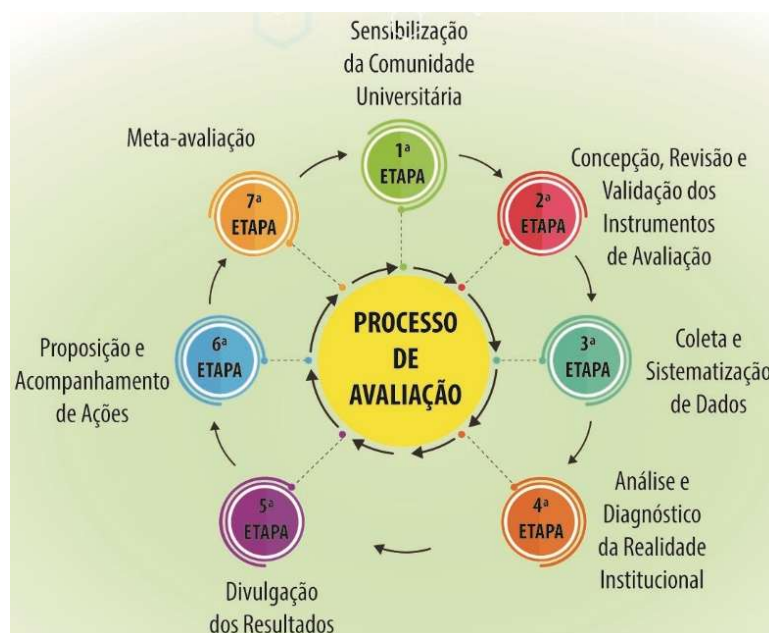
Sensibilização da Comunidade Universitária

1ª ETAPA

Concepção, Revisão e Validação dos Instrumentos de Avaliação

2ª ETAPA

Coleta e Sistematização de Dados

3ª ETAPA

Análise e Diagnóstico da Realidade Institucional

4ª ETAPA

Divulgação dos Resultados

5ª ETAPA

Proposição e Acompanhamento de Ações

6ª ETAPA

Meta-avaliação

7ª ETAPA

PROCESSO DE AVALIAÇÃO